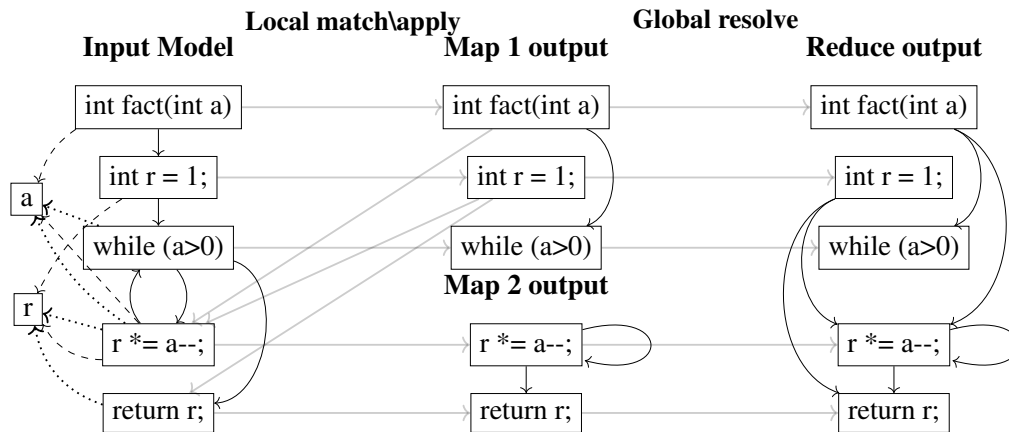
Local match\apply

Global resolve

Input Model

Map 1 output

Reduce output

int fact(int a)

int fact(int a)

int fact(int a)

a

int r = 1;

int r = 1;

int r = 1;

while (a>0)

while (a>0)

while (a>0)

Map 2 output

r

r *= a--;

r *= a--;

r *= a--;

return r;

return r;

return r;